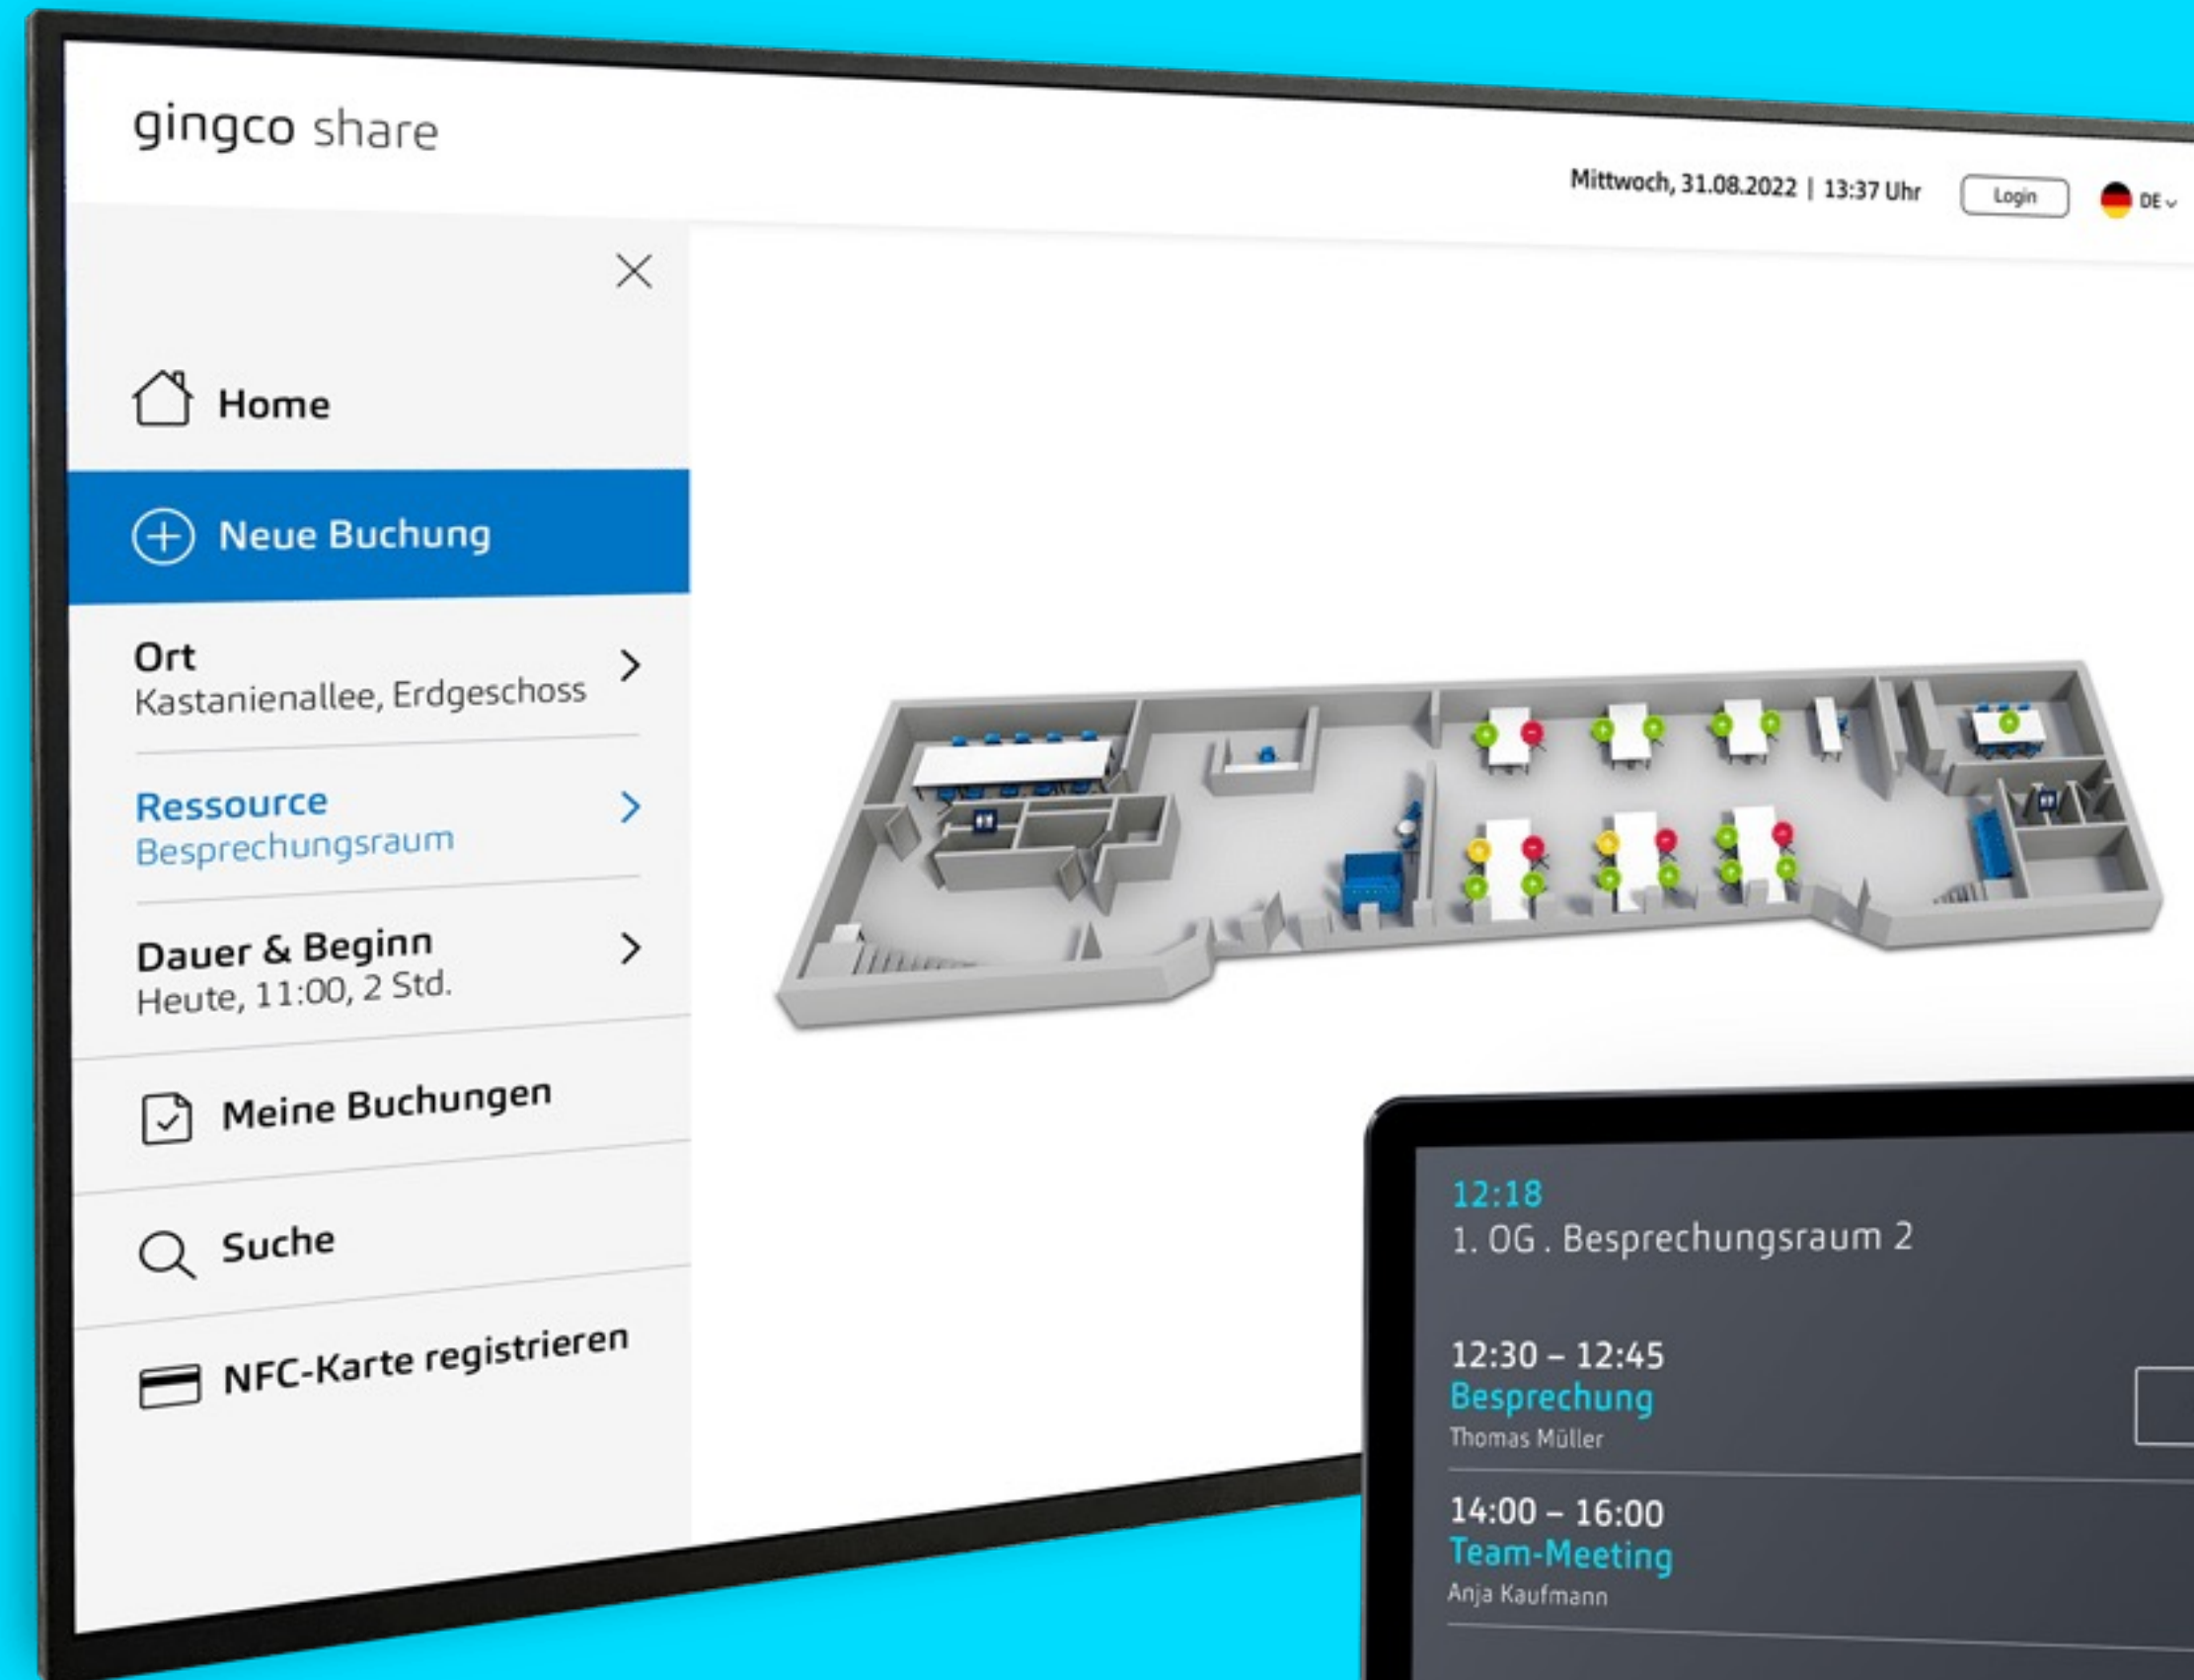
gingco share

Mittwoch, 31.08.2022 | 13:37 Uhr

Login

DE

Home

Neue Buchung

Ort
Kastanienallee, Erdgeschoss

Ressource
Besprechungsraum

Dauer & Beginn
Heute, 11:00, 2 Std.

Meine Buchungen

Suche

NFC-Karte registrieren

12:18
1. OG . Besprechungsraum 2

12:30 – 12:45
Besprechung
Thomas Müller

14:00 – 16:00
Team-Meeting
Anja Kaufmann